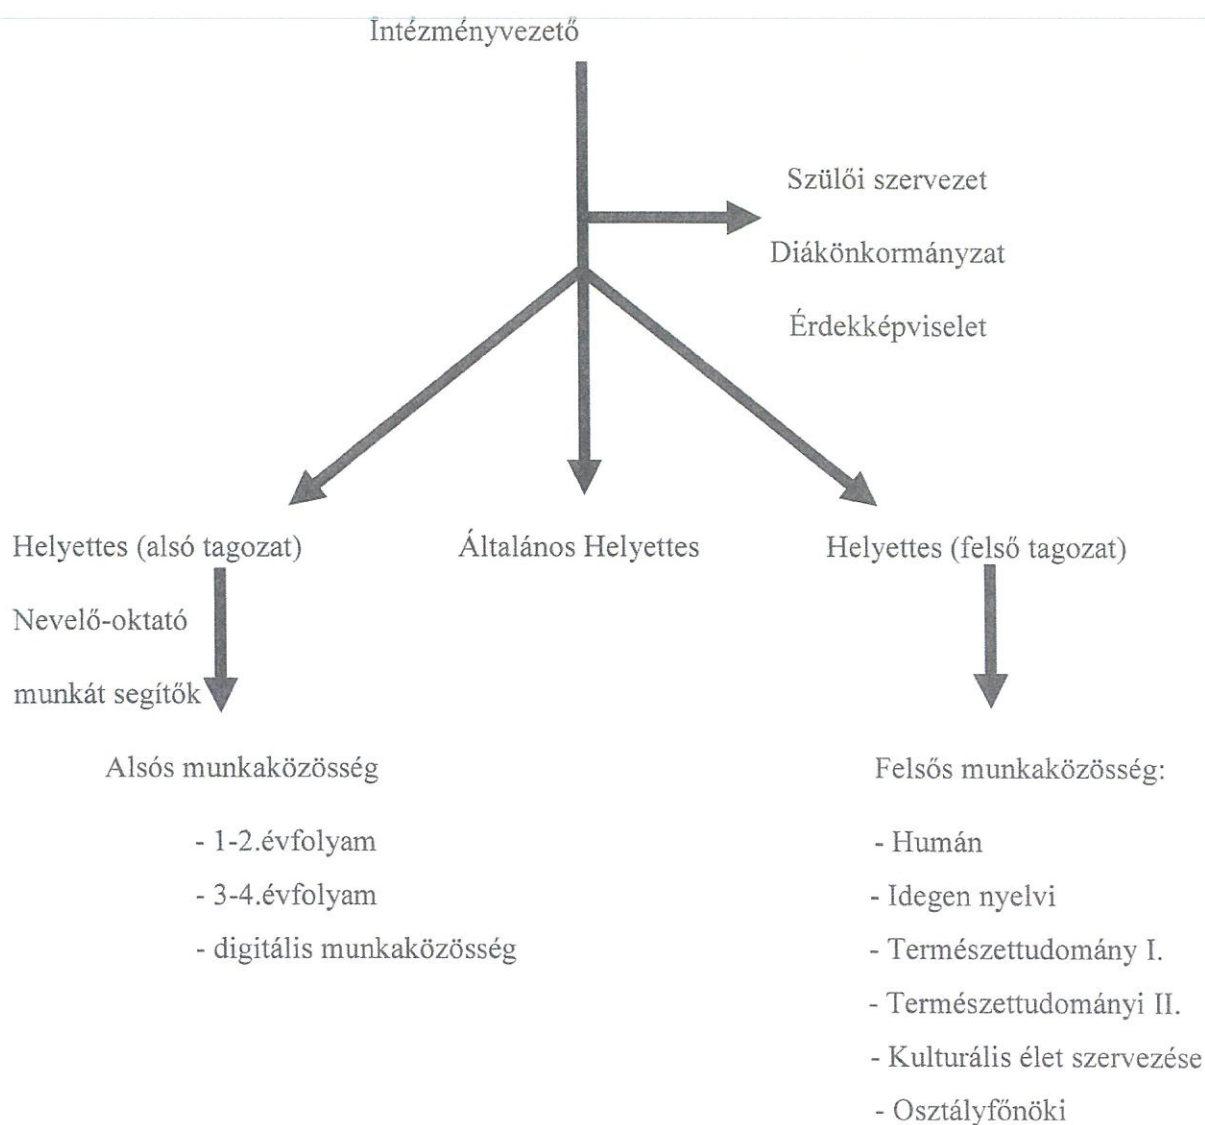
Intézményvezető

Szülői szervezet

Diákönkormányzat

Érdekképviselet

Helyettes (alsó tagozat)

Általános Helyettes

Helyettes (felső tagozat)

Nevelő-oktató munkát segítők

Alsós munkaközösség

- 1-2.évfolyam
- 3-4.évfolyam
- digitális munkaközösség

Felsős munkaközösség:

- Humán
- Idegen nyelvi
- Természettudomány I.
- Természettudományi II.
- Kulturális élet szervezése
- Osztályfőnöki